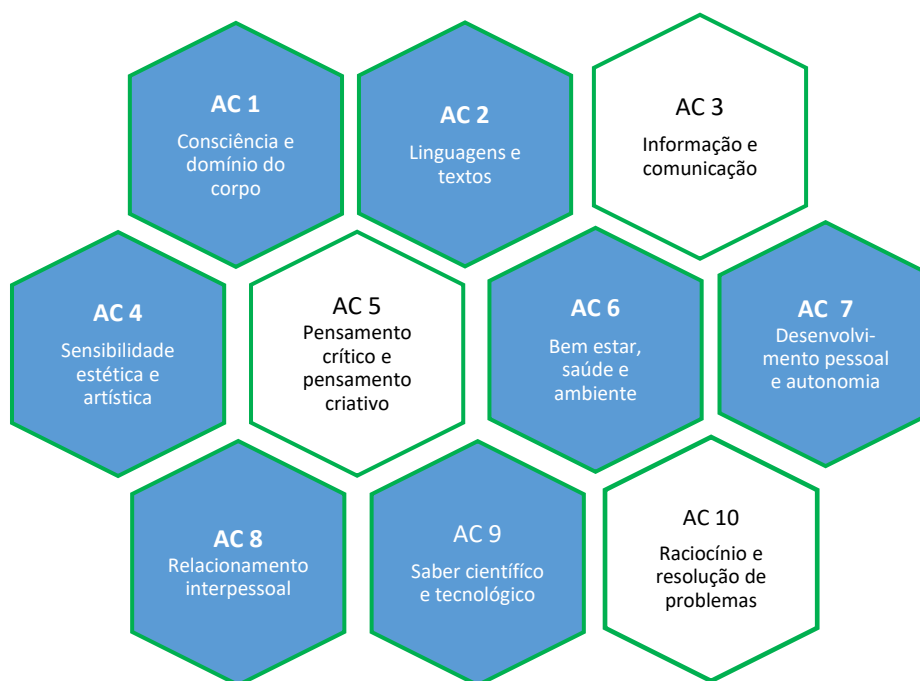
AC 1
Consciência e domínio do corpo

AC 2
Linguagens e textos

AC 3
Informação e comunicação

AC 4
Sensibilidade estética e artística

AC 5
Pensamento crítico e pensamento criativo

AC 6
Bem estar, saúde e ambiente

AC 7
Desenvolvimento pessoal e autonomia

AC 8
Relacionamento interpessoal

AC 9
Saber científico e tecnológico

AC 10
Raciocínio e resolução de problemas